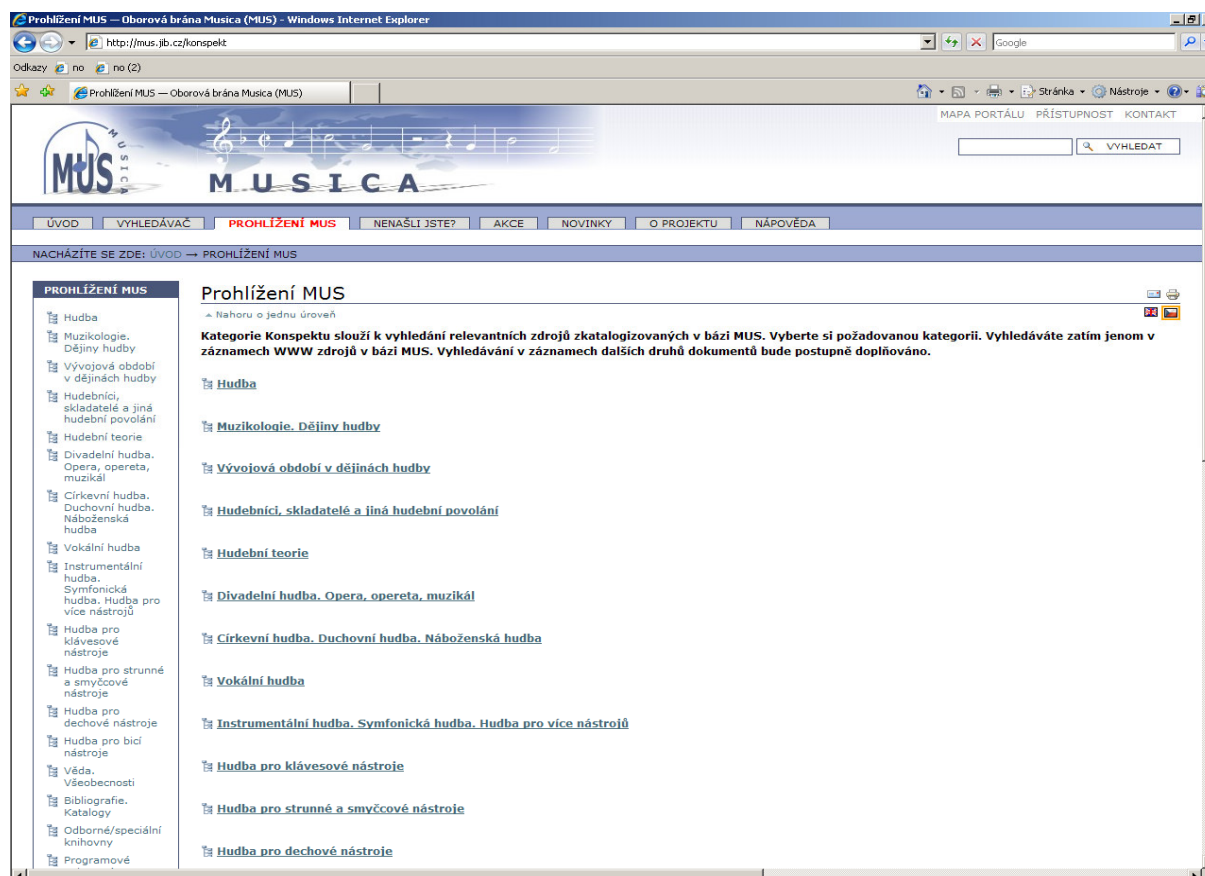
Prohlížení MUS — Oborová brána Musica (MUS) - Windows Internet Explorer

http://mus.jib.cz/konspekt

Google

Odkazy no no (2)

Prohlížení MUS — Oborová brána Musica (MUS)

Stránka Nástroje

MAPA PORTÁLU PŘÍSTUPNOST KONTAKT

VYHLEDAT

MUS MUSICA

M U S I C A

ÚVOD VYHLEDÁVAČ PROHLÍŽENÍ MUS NENAŠLI JSTE? AKCE NOVINKY O PROJEKTU NÁPOVĚDA

NACHÁZÍTE SE ZDE: ÚVOD → PROHLÍŽENÍ MUS

PROHLÍŽENÍ MUS

Hudba
Muzikologie. Dějiny hudby
Vývojová období v dějinách hudby
Hudebníci, skladatelé a jiná hudební povolání
Hudební teorie
Divadelní hudba. Opera, opereta, muzikál
Církevní hudba. Duchovní hudba. Náboženská hudba
Vokální hudba
Instrumentální hudba. Symfonická hudba. Hudba pro více nástrojů
Hudba pro klávesové nástroje
Hudba pro strunné a smyčcové nástroje
Hudba pro dechové nástroje
Hudba pro bicí nástroje
Věda. Všeobecnosti
Bibliografie. Katalogy
Odborné/speciální knihovny
Programové

Prohlížení MUS

Nahoru o jednu úroveň

Kategorie Konspektu slouží k vyhledání relevantních zdrojů zkatalogizovaných v bázi MUS. Vyberte si požadovanou kategorii. Vyhledáváte zatím jenom v záznamech WWW zdrojů v bázi MUS. Vyhledávání v záznamech dalších druhů dokumentů bude postupně doplňováno.

Hudba

Muzikologie. Dějiny hudby

Vývojová období v dějinách hudby

Hudebníci, skladatelé a jiná hudební povolání

Hudební teorie

Divadelní hudba. Opera, opereta, muzikál

Církevní hudba. Duchovní hudba. Náboženská hudba

Vokální hudba

Instrumentální hudba. Symfonická hudba. Hudba pro více nástrojů

Hudba pro klávesové nástroje

Hudba pro strunné a smyčcové nástroje

Hudba pro dechové nástroje